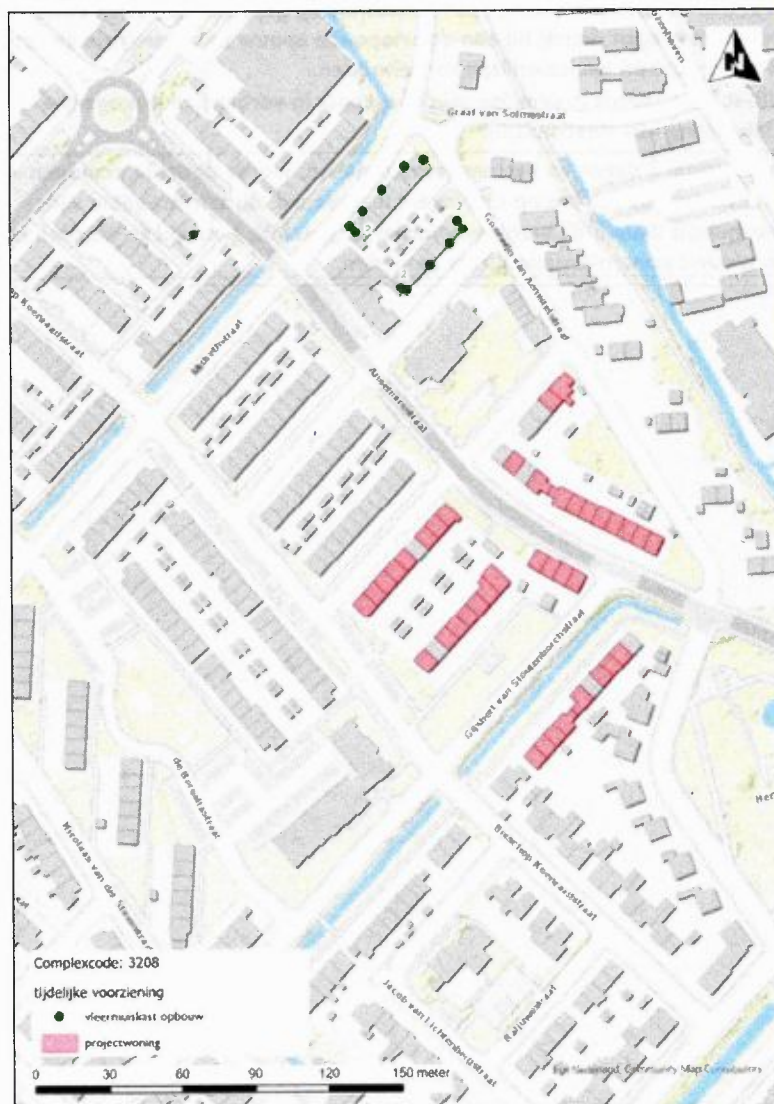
Graaf van Solmsstraat

Godefridus van Aerenalaan

2

2

2

2

p Koenestraat

Mesdagstraat

Amsterdamstraat

Gijsbert van Stoutenborchstraat

Heer

de Barnaalstraat

Nicolaas van der Steenstraat

Brederop Koenestraat

Jacob van Lichtenbergstraat

Raijumstraat

Complexcode: 3208

tijdelijke voorziening

vleermuiskast opbouw

projectwoning

0 30 60 90 120 150 meter

Esri Nederland, Community Map Contributors